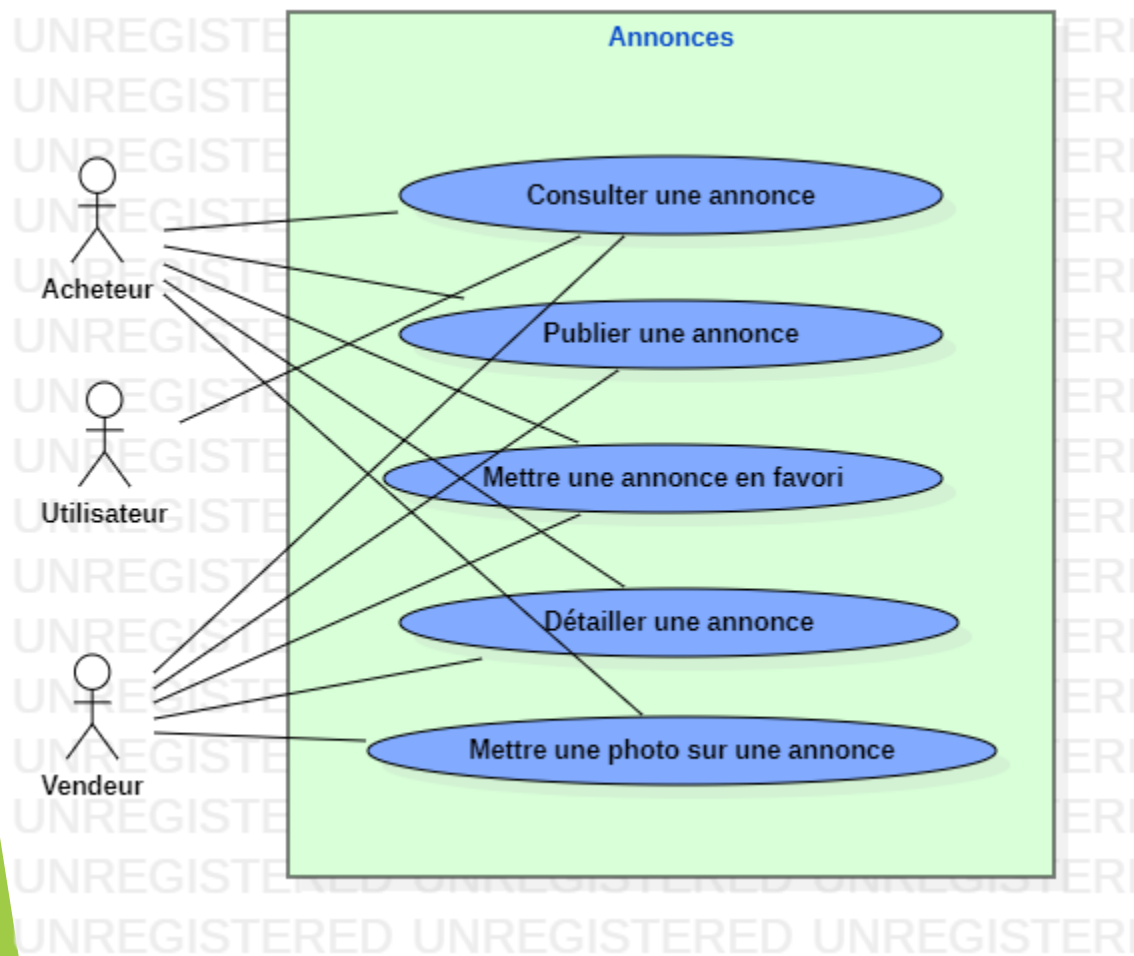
Annonces

Consulter une annonce

Publier une annonce

Mettre une annonce en favori

Détailler une annonce

Mettre une photo sur une annonce

Acheteur

Utilisateur

Vendeur

UNREGISTERED UNREGISTERED UNREGISTERED